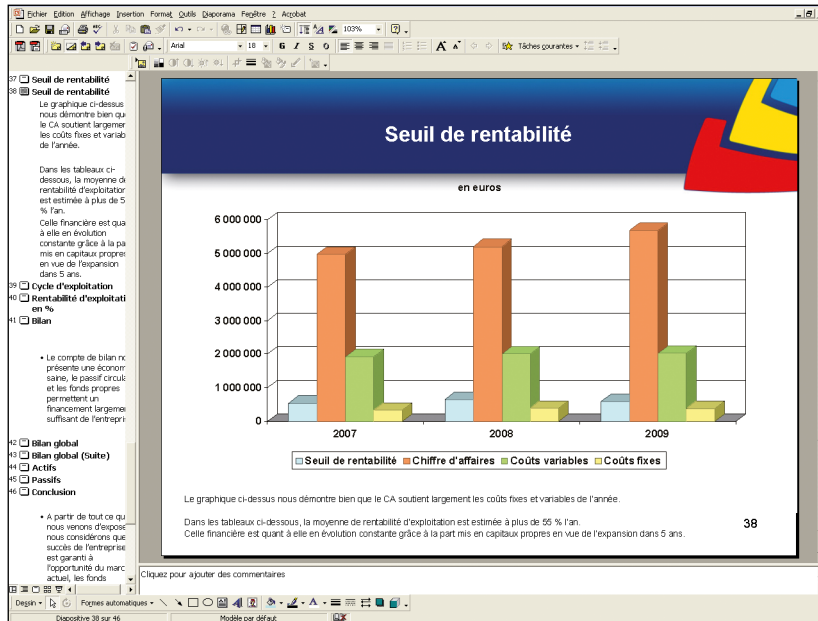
Fichier Edition Affichage Insertion Format Outils Diaporama Fenêtre ? Acrobat

103%

Arial 18 G I S S A A Tâches courantes

37 Seuil de rentabilité
38 Seuil de rentabilité
Le graphique ci-dessus nous démontre bien que le CA soutient largemen les coûts fixes et variab de l'année.

Dans les tableaux ci-dessous, la moyenne de rentabilité d'exploitation est estimée à plus de 5 % l'an.
Celle financière est qua à elle en évolution constante grâce à la pa mis en capitaux propres en vue de l'expansion dans 5 ans.
39 Cycle d'exploitation
40 Rentabilité d'exploitation en %
41 Bilan

• Le compte de bilan no présente une econom saine, le passif circula et les fonds propres permettent un financement largeme suffisant de l'entrepri
42 Bilan global
43 Bilan global (Suite)
44 Actifs
45 Passifs
46 Conclusion

• A partir de tout ce qu nous venons d'expose nous considérons que succès de l'entreprise est garanti à l'opportunité du marc actuel, les fonds

Seuil de rentabilité

en euros

| | 2007 | 2008 | 2009 |
|---|---|---|---|
| 6 000 000 | | | |
| 5 000 000 | | | |
| 4 000 000 | | | |
| 3 000 000 | | | |
| 2 000 000 | | | |
| 1 000 000 | | | |
| 0 | | | |

Seuil de rentabilité Chiffre d'affaires Coûts variables Coûts fixes

Le graphique ci-dessus nous démontre bien que le CA soutient largement les coûts fixes et variables de l'année.

Dans les tableaux ci-dessous, la moyenne de rentabilité d'exploitation est estimée à plus de 55 % l'an.
Celle financière est quant à elle en évolution constante grâce à la part mis en capitaux propres en vue de l'expansion dans 5 ans.

38

Cliquez pour ajouter des commentaires

Dessin Formes automatiques

Diapositive 38 sur 46 Modèle par défaut